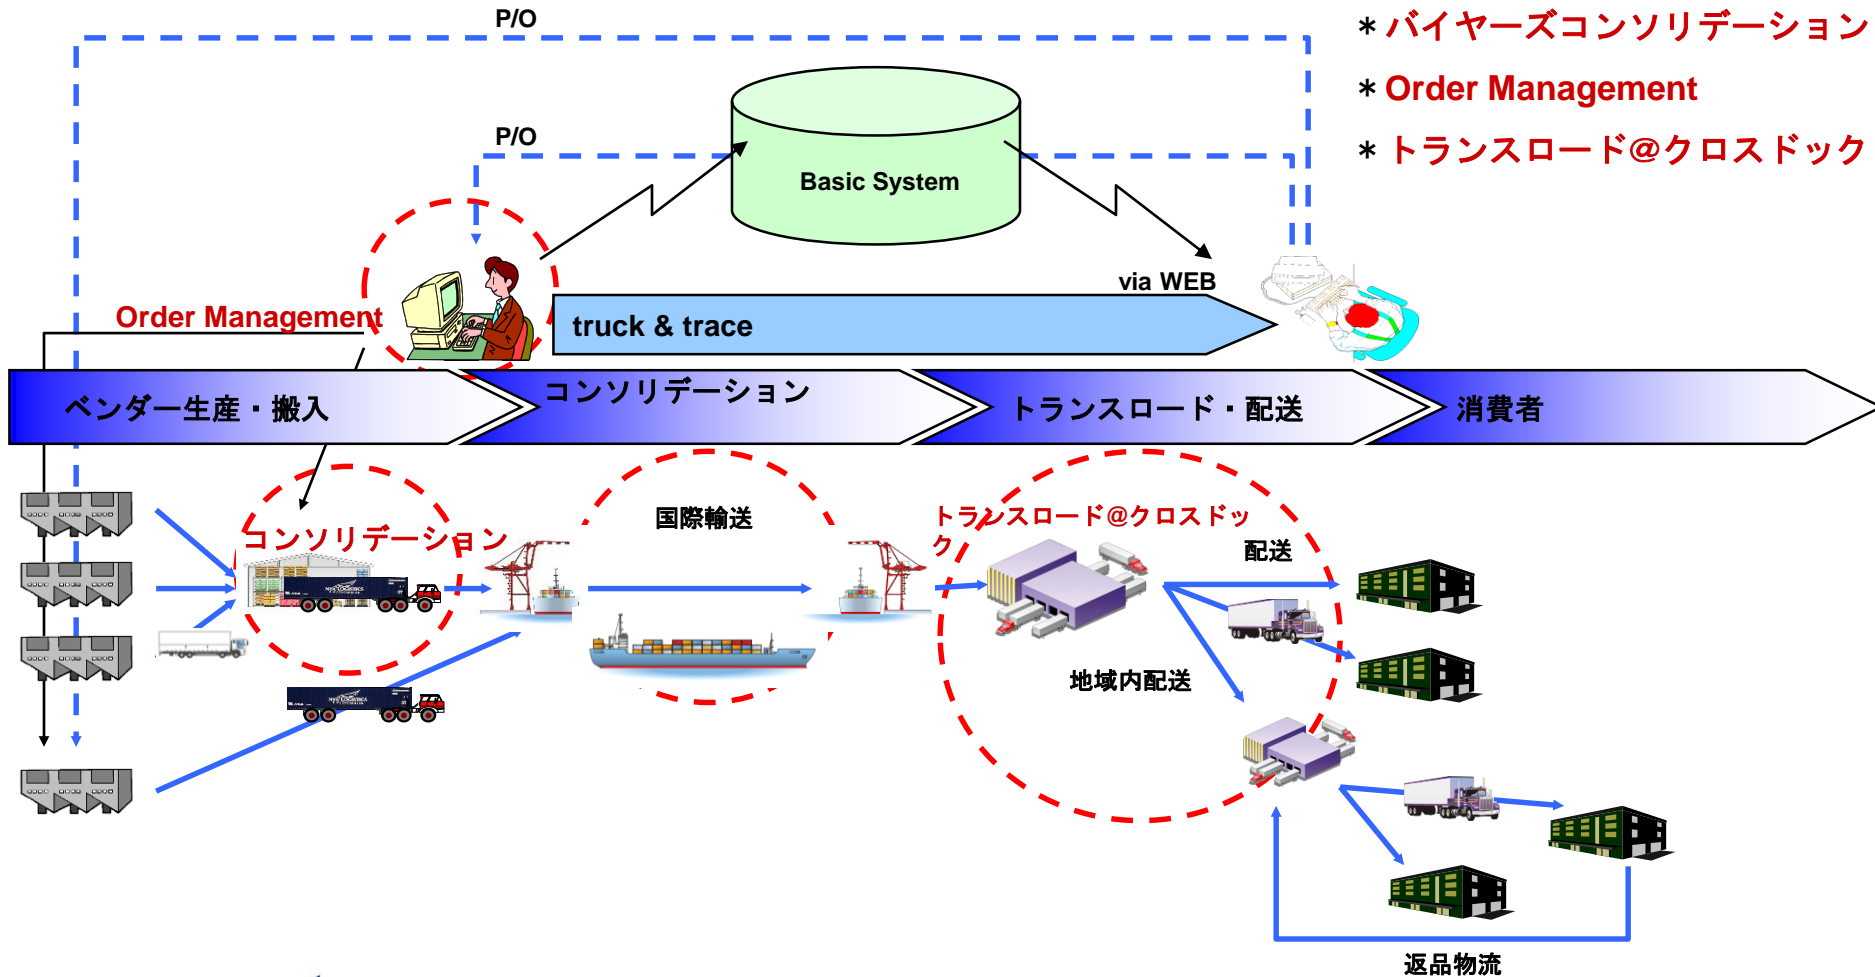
P/O

＊バイヤーズコンソリデーション

＊Order Management

＊トランスロード@クロスドック

P/O

Basic System

via WEB

Order Management

truck & trace

ベンダー生産・搬入

コンソリデーション

トランスロード・配送

消費者

国際輸送

コンソリデーション

トランスロード@クロスドック

配送

地域内配送

返品物流